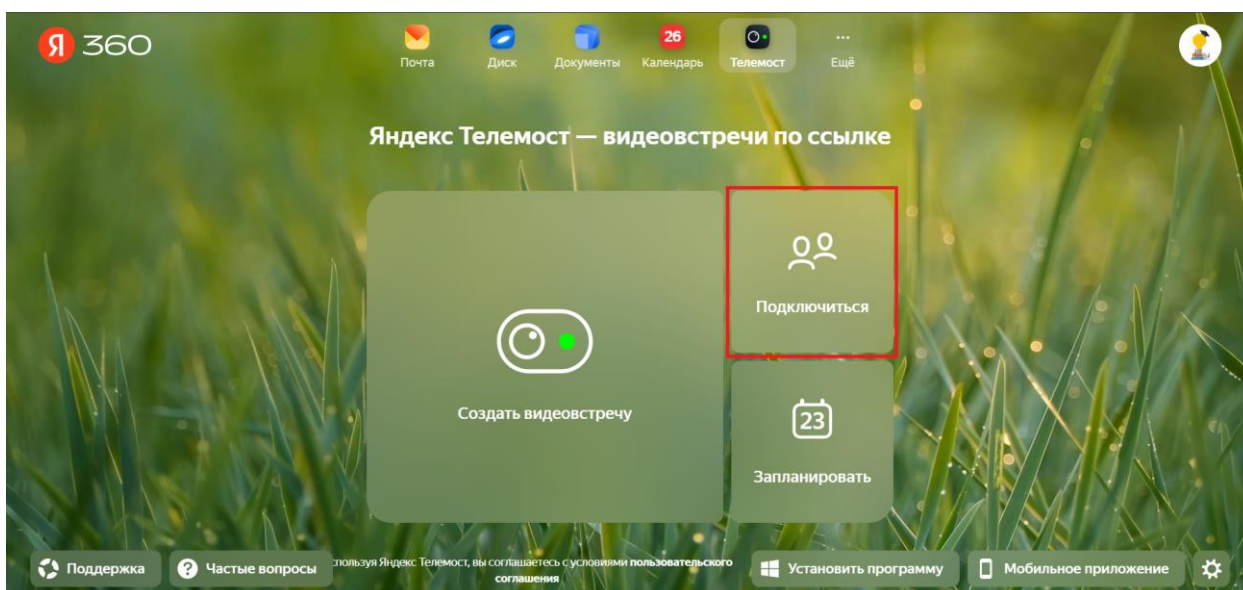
Я 360

Почта
Диск
Документы
26 Календарь
Телемост
Ещё

Яндекс Телемост — видеовстречи по ссылке

Создать видеовстречу

Подключиться

23

Запланировать

Поддержка
Частые вопросы
спользуя Яндекс Телемост, вы соглашаетесь с условиями пользовательского соглашения
Установить программу
Мобильное приложение